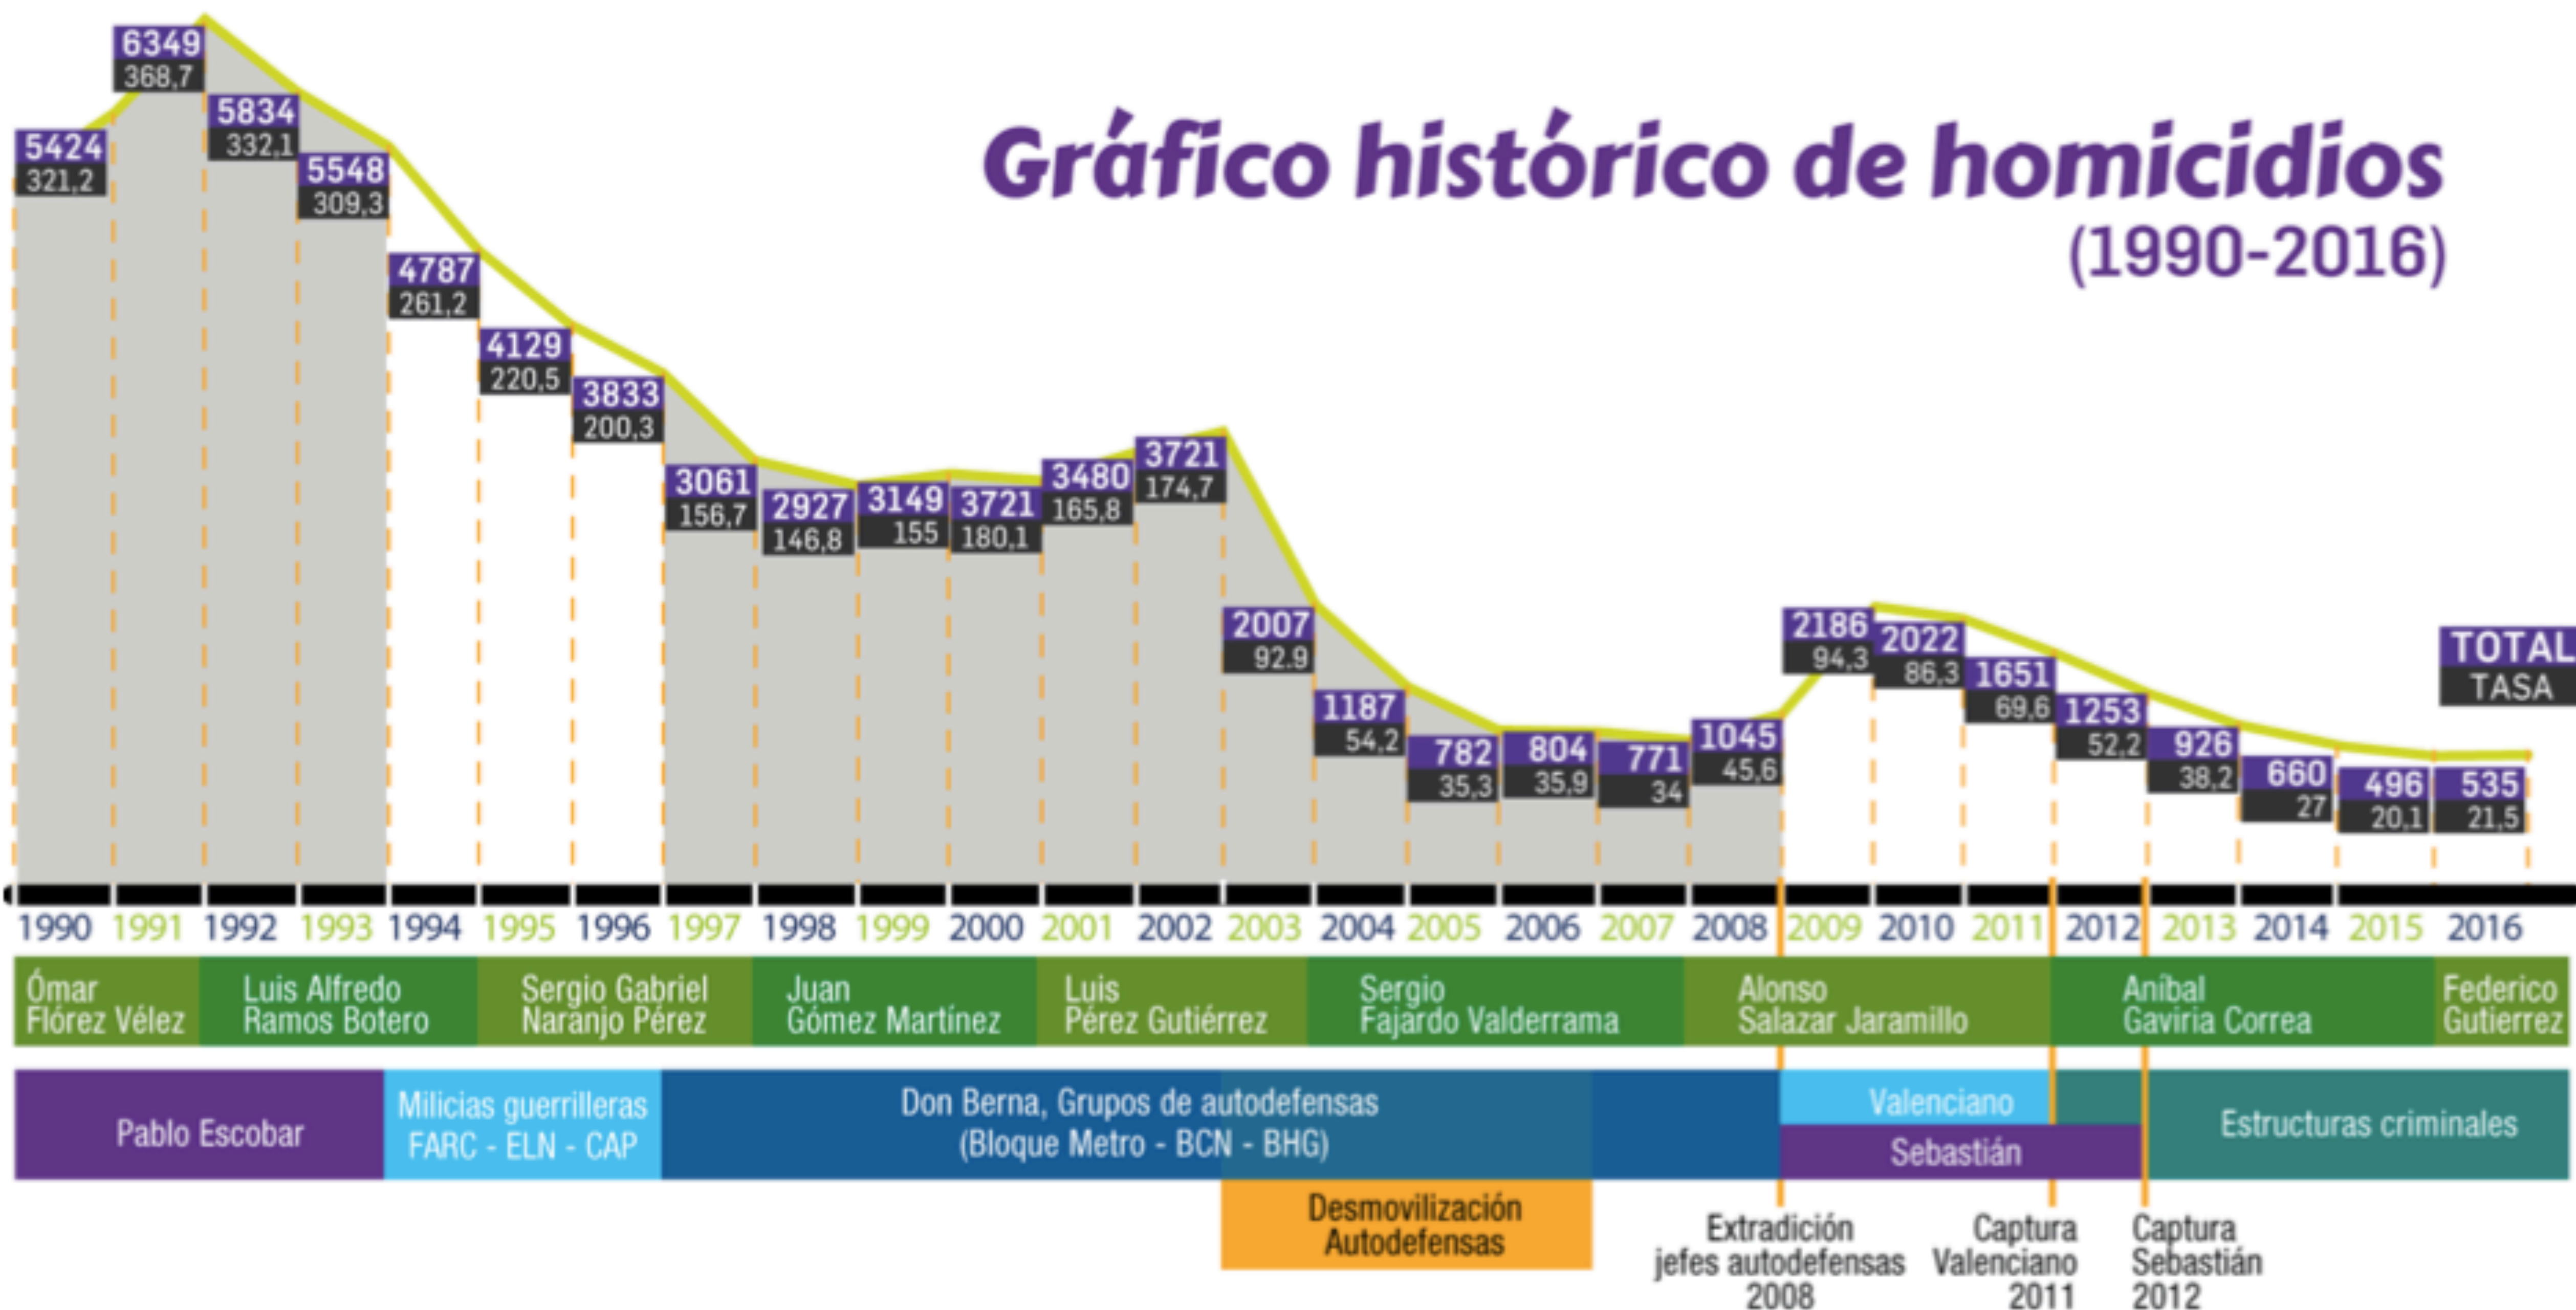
Gráfico histórico de homicidios
(1990-2016)

5424
321,2
6349
368,7
5834
332,1
5548
309,3
4787
261,2
4129
220,5
3833
200,3
3061
156,7
2927
146,8
3149
155
3721
180,1
3480
165,8
3721
174,7
2007
92,9
1187
54,2
782
35,3
804
35,9
771
34
1045
45,6
2186
94,3
2022
86,3
1651
69,6
1253
52,2
926
38,2
660
27
496
20,1
535
21,5

TOTAL
TASA

1990 1991 1992 1993 1994 1995 1996 1997 1998 1999 2000 2001 2002 2003 2004 2005 2006 2007 2008 2009 2010 2011 2012 2013 2014 2015 2016

Ómar Flórez Vélez
Luis Alfredo Ramos Botero
Sergio Gabriel Naranjo Pérez
Juan Gómez Martínez
Luis Pérez Gutiérrez
Sergio Fajardo Valderrama
Alonso Salazar Jaramillo
Aníbal Gaviria Correa
Federico Gutiérrez

Pablo Escobar
Milicias guerrilleras FARC - ELN - CAP
Don Berna, Grupos de autodefensas (Bloque Metro - BCN - BHG)
Valenciano
Sebastián
Estructuras criminales
Desmovilización Autodefensas

Extradición jefes autodefensas 2008
Captura Valenciano 2011
Captura Sebastián 2012